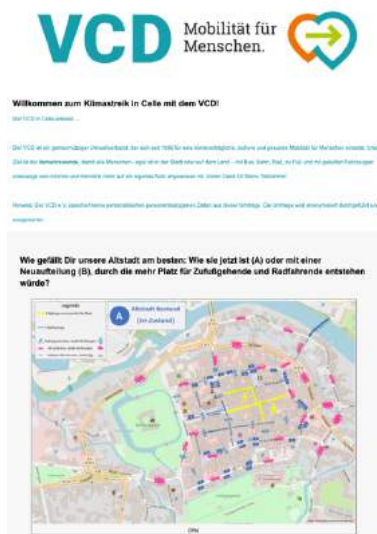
VCD Mobilität für Menschen.

Willkommen zum Klimastreik in Celle mit dem VCD!

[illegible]

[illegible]

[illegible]

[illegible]

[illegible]

Wie gefällt Dir unsere Altstadt am besten: Wie sie jetzt ist (A) oder mit einer Neuaufteilung (B), durch die mehr Platz für Zufußgehende und Radfahrende entstehen würde?

Legende

A

Altstadt Bestand (Ist-Zustand)

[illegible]